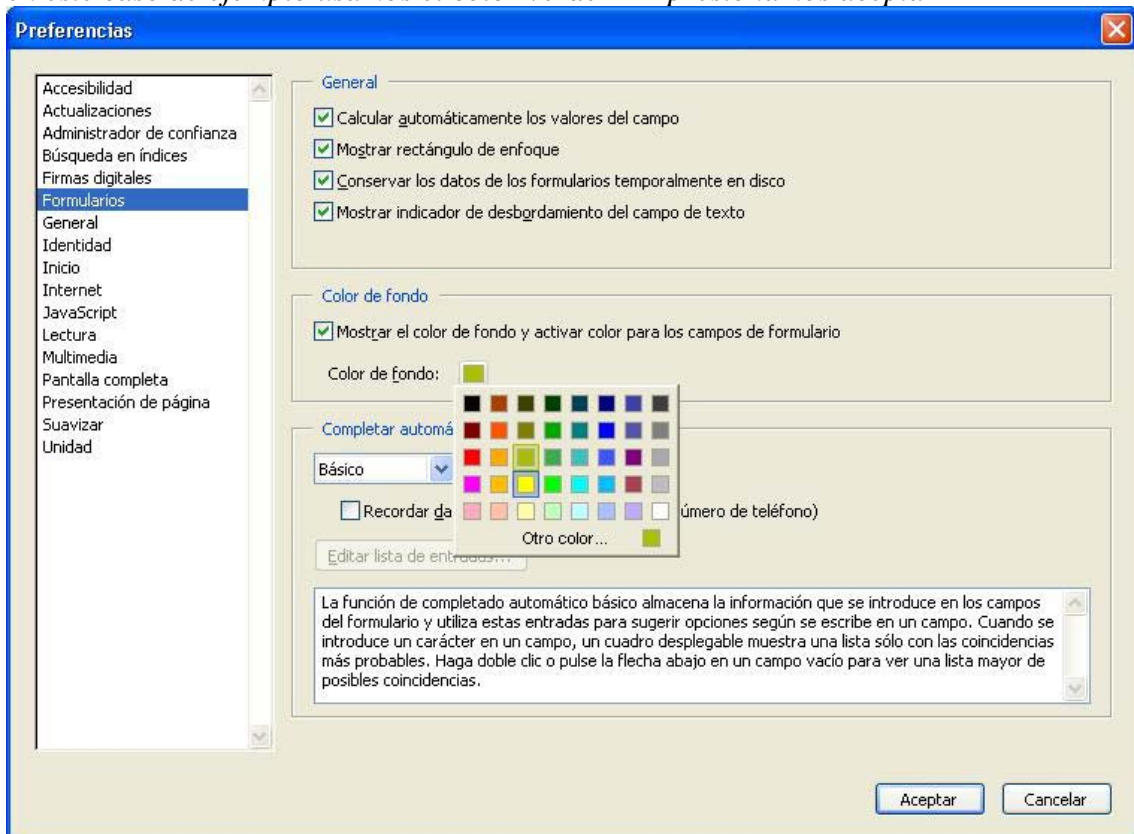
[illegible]

Preferencias

Accesibilidad
Actualizaciones
Administrador de confianza
Búsqueda en índices
Firmas digitales
Formularios
General
Identidad
Inicio
Internet
JavaScript
Lectura
Multimedia
Pantalla completa
Presentación de página
Suavizar
Unidad

General

Calcular automáticamente los valores del campo

Mostrar rectángulo de enfoque

Conservar los datos de los formularios temporalmente en disco

Mostrar indicador de desbordamiento del campo de texto

Color de fondo

Mostrar el color de fondo y activar color para los campos de formulario

Color de fondo:

Otro color...

Completar automá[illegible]

Básico

Recordar da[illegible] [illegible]úmero de teléfono)

Editar lista de entradas...

La función de completado automático básico almacena la información que se introduce en los campos del formulario y utiliza estas entradas para sugerir opciones según se escribe en un campo. Cuando se introduce un carácter en un campo, un cuadro desplegable muestra una lista sólo con las coincidencias más probables. Haga doble clic o pulse la flecha abajo en un campo vacío para ver una lista mayor de posibles coincidencias.

Aceptar

Cancelar